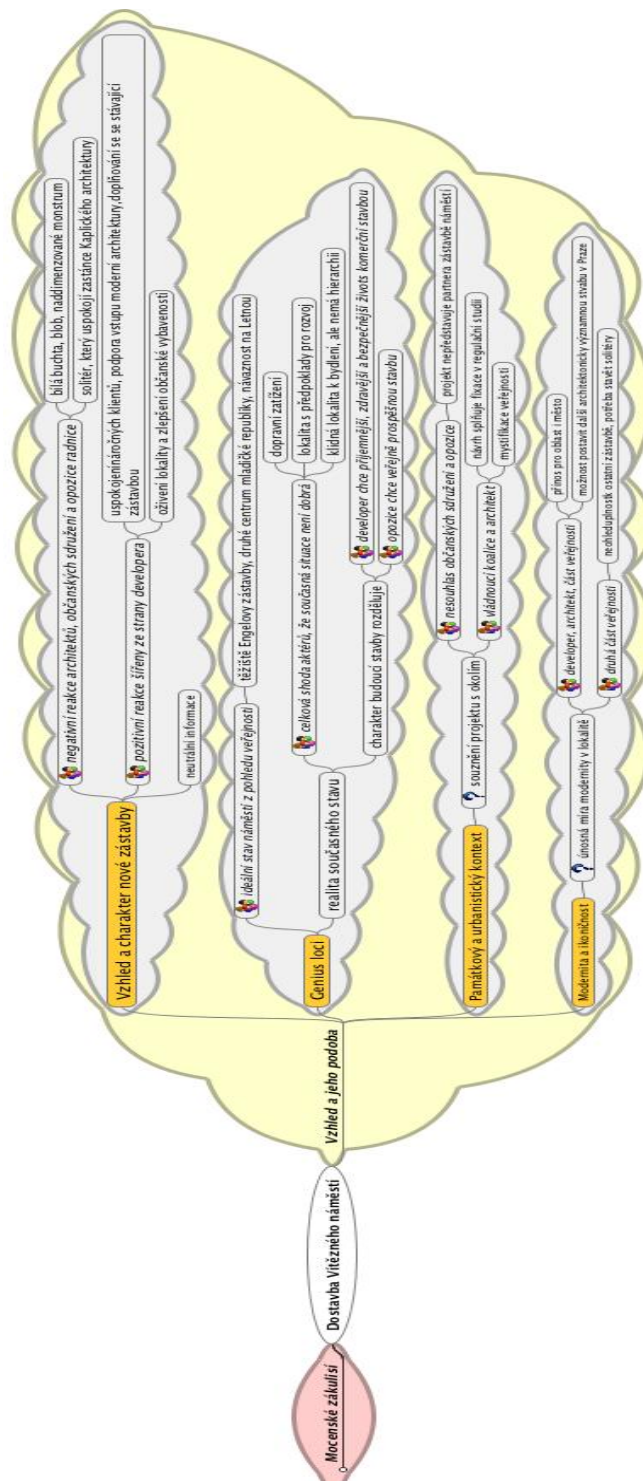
Mocenské zákulisí

Dostavba Vítězného náměstí

Vzhled a jeho podoba

Vzhled a charakter nové zástavby

negativní reakce architektů, občanských sdružení a opozice radnice

bílá buchta, blob, naddimenzované monstrum

solitér, který uspokojí zastánce Kaplického architektury

pozitivní reakce šířeny ze strany developera

uspokojení náročných klientů, podpora vstupu moderní architektury, doplňování se se stávající zástavbou

oživení lokality a zlepšení občanské vybavenosti

neutrální informace

Genius loci

ideální stav náměstí z pohledu veřejnosti

těžiště Engelovy zástavby, druhé centrum mladické republiky, návaznost na Letnou

realita současného stavu

celková shoda aktérů, že současná situace není dobrá

dopravní zatížení

lokalita s předpoklady pro rozvoj

klidná lokalita k bydlení, ale nemá hierarchii

charakter budoucí stavby rozděluje

developer chce příjemnější, zdravější a bezpečnější život s komerční stavbou

opozice chce veřejně prospěšnou stavbu

Památkový a urbanistický kontext

souznění projektu s okolím

nesouhlas občanských sdružení a opozice

projekt nepředstavuje partnera zástavbě náměstí

vládnoucí koalice a architekt

návrh splňuje fixace v regulační studii

mystifikace veřejnosti

Modernita a ikoničnost

únosná míra modernity v lokalitě

developer, architekt, část veřejnosti

přínos pro oblast i město

možnost postavit další architektonicky významnou stavbu v Praze

druhá část veřejnosti

neohleduplnost k ostatní zástavbě, potřeba stavět solitéry